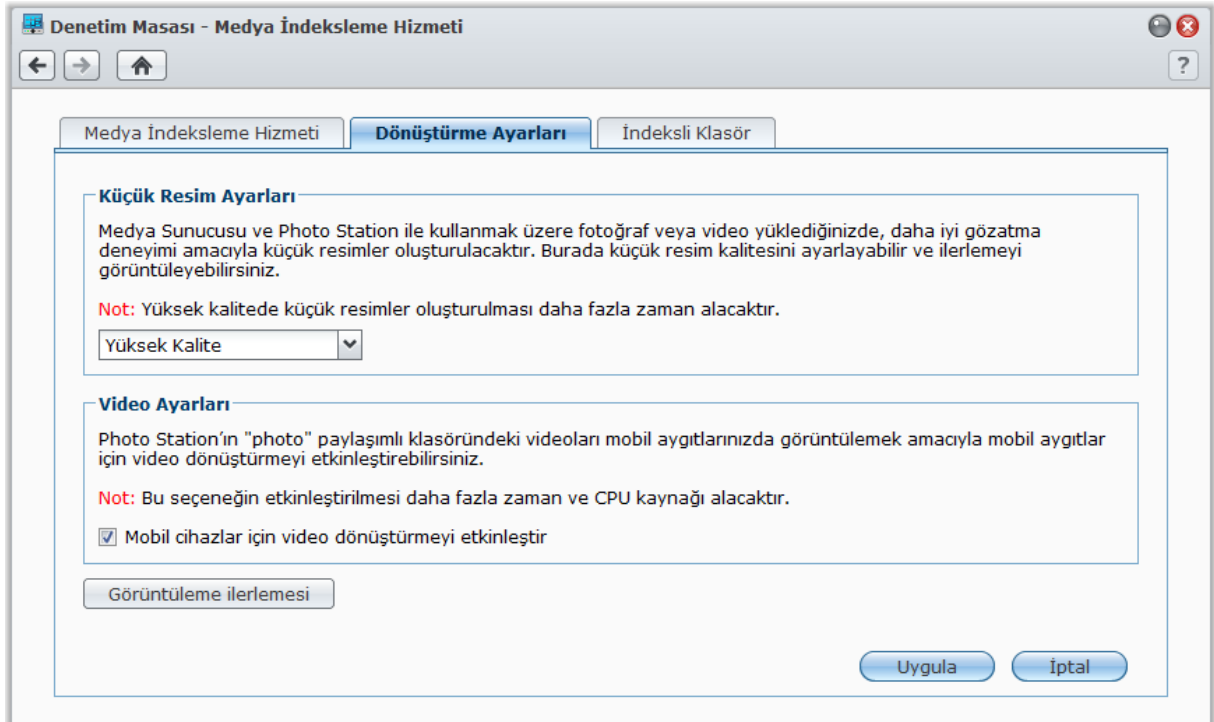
Denetim Masası - Medya İndeksleme Hizmeti

?

Medya İndeksleme Hizmeti | Dönüştürme Ayarları | İndeksli Klasör

Küçük Resim Ayarları

Medya Sunucusu ve Photo Station ile kullanmak üzere fotoğraf veya video yüklediğinizde, daha iyi gözatma deneyimi amacıyla küçük resimler oluşturulacaktır. Burada küçük resim kalitesini ayarlayabilir ve ilerlemeyi görüntüleyebilirsiniz.

Not: Yüksek kalitede küçük resimler oluşturulması daha fazla zaman alacaktır.

Yüksek Kalite

Video Ayarları

Photo Station'ın "photo" paylaşımlı klasöründeki videoları mobil aygıtlarınızda görüntülemek amacıyla mobil aygıtlar için video dönüştürmeyi etkinleştirebilirsiniz.

Not: Bu seçeneğin etkinleştirilmesi daha fazla zaman ve CPU kaynağı alacaktır.

Mobil cihazlar için video dönüştürmeyi etkinleştir

Görüntüleme ilerlemesi

Uygula | İptal